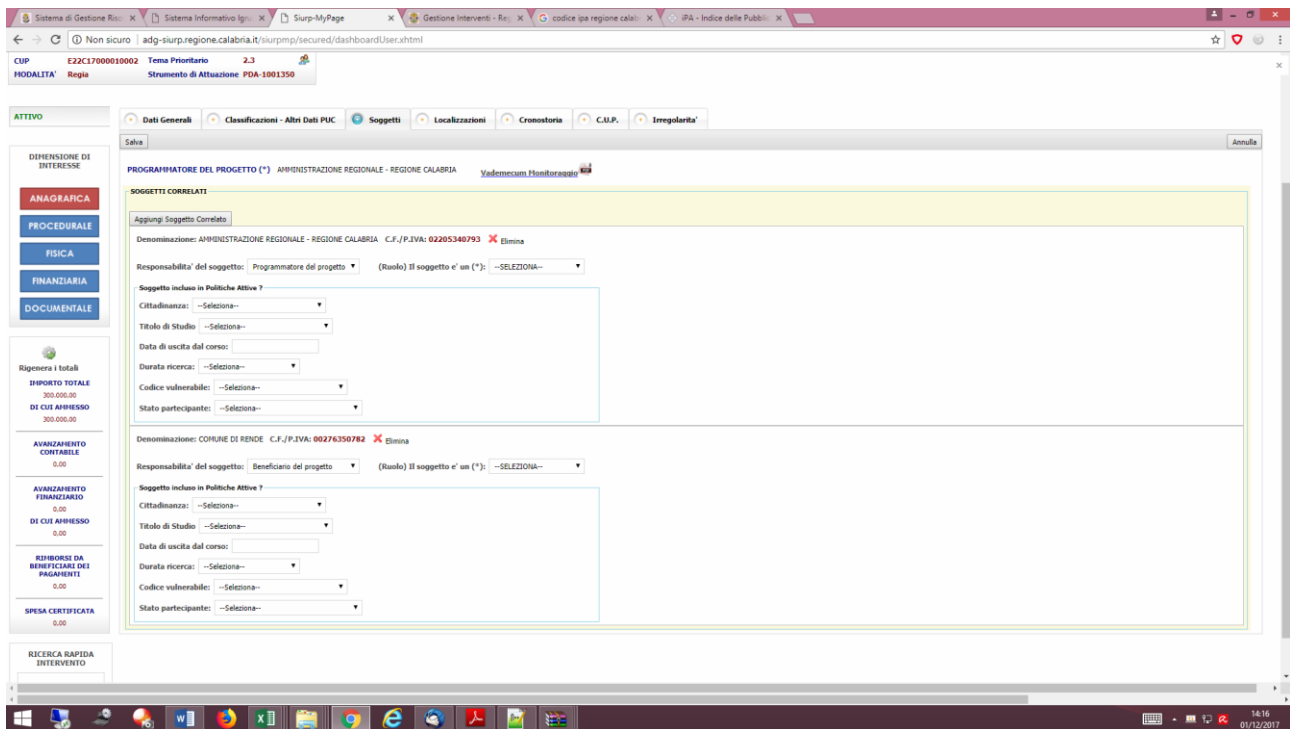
Sistema di Gestione Ris ×
Sistema Informativo Ign ×
Siurp-MyPage ×
Gestione Interventi - Re ×
codice ipa regione calab ×
iPA - Indice delle Pubbli ×

Non sicuro | adg-siurp.regione.calabria.it/siurpmp/secured/dashboardUser.xhtml

CUP E22C17000010002 Tema Prioritario 2.3
MODALITA' Regia Strumento di Attuazione PDA-1001350

ATTIVO

Dati Generali | Classificazioni - Altri Dati PUC | Soggetti | Localizzazioni | Cronostoria | C.U.P. | Irregolarita'

Salva
Annulla

DIMENSIONE DI INTERESSE

ANAGRAFICA
PROCEDURALE
FISICA
FINANZIARIA
DOCUMENTALE

Rigenera i totali
IMPORTO TOTALE
300.000,00
DI CUI AMMESSO
300.000,00

AVANZAMENTO CONTABILE
0,00

AVANZAMENTO FINANZIARIO
0,00
DI CUI AMMESSO
0,00

RIMBORSI DA BENEFICIARI DEI PAGAMENTI
0,00

SPESA CERTIFICATA
0,00

RICERCA RAPIDA INTERVENTO

PROGRAMMATORE DEL PROGETTO (*) AMMINISTRAZIONE REGIONALE - REGIONE CALABRIA
Vademecum Monitoraggio

SOGGETTI CORRELATI

Aggiungi Soggetto Correlato

Denominazione: AMMINISTRAZIONE REGIONALE - REGIONE CALABRIA C.F./P.IVA: 02205340793 Elimina

Responsabilita' del soggetto: Programmatore del progetto (Ruolo) Il soggetto e' un (*): --SELEZIONA--

Soggetto incluso in Politiche Attive ?
Cittadinanza: --Seleziona--
Titolo di Studio --Seleziona--
Data di uscita dal corso:
Durata ricerca: --Seleziona--
Codice vulnerabile: --Seleziona--
Stato partecipante: --Seleziona--

Denominazione: COMUNE DI RENDE C.F./P.IVA: 00276350782 Elimina

Responsabilita' del soggetto: Beneficiario del progetto (Ruolo) Il soggetto e' un (*): --SELEZIONA--

Soggetto incluso in Politiche Attive ?
Cittadinanza: --Seleziona--
Titolo di Studio --Seleziona--
Data di uscita dal corso:
Durata ricerca: --Seleziona--
Codice vulnerabile: --Seleziona--
Stato partecipante: --Seleziona--

14:16
01/12/2017